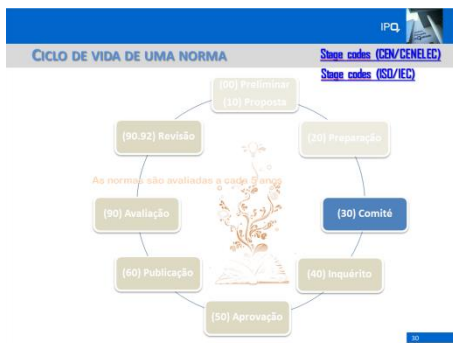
IPQ

CICLO DE VIDA DE UMA NORMA

Stage codes (CEN/CENELEC)

Stage codes (ISO/IEC)

(00) Preliminar
(10) Proposta

(20) Preparação

(30) Comité

(40) Inquérito

(50) Aprovação

(60) Publicação

(90) Avaliação

(90.92) Revisão

As normas são avaliadas a cada 5 anos

30